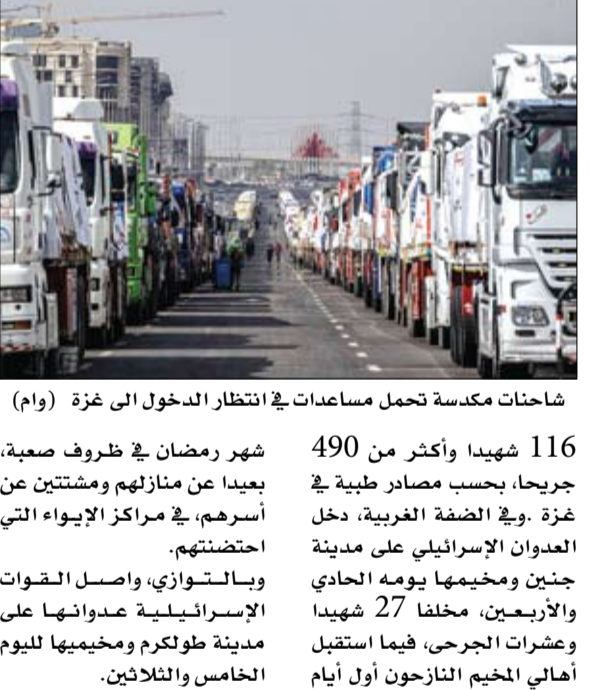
شاحنات مكدسة تحمل مساعدات في انتظار الدخول الى غزة (وام)

116 شهيدا وأكثر من 490 جريحا، بحسب مصادر طبية في غزة. وفي الضفة الغربية، دخل العدوان الإسرائيلي على مدينة جنين ومخيمها يومه الحادي والأربعين، مخلفا 27 شهيدا وعشرات الجرحى، فيما استقبل أهالي المخيم النازحون أول أيام

شهر رمضان في ظروف صعبة، بعيدا عن منازلهم ومشتتين عن أسرهم، في مراكز الإيواء التي احتضنتهم.

وبالتوازي، واصل القوات الإسرائيلية عدوانها على مدينة طولكرم ومخيمها لليوم الخامس والثلاثين.